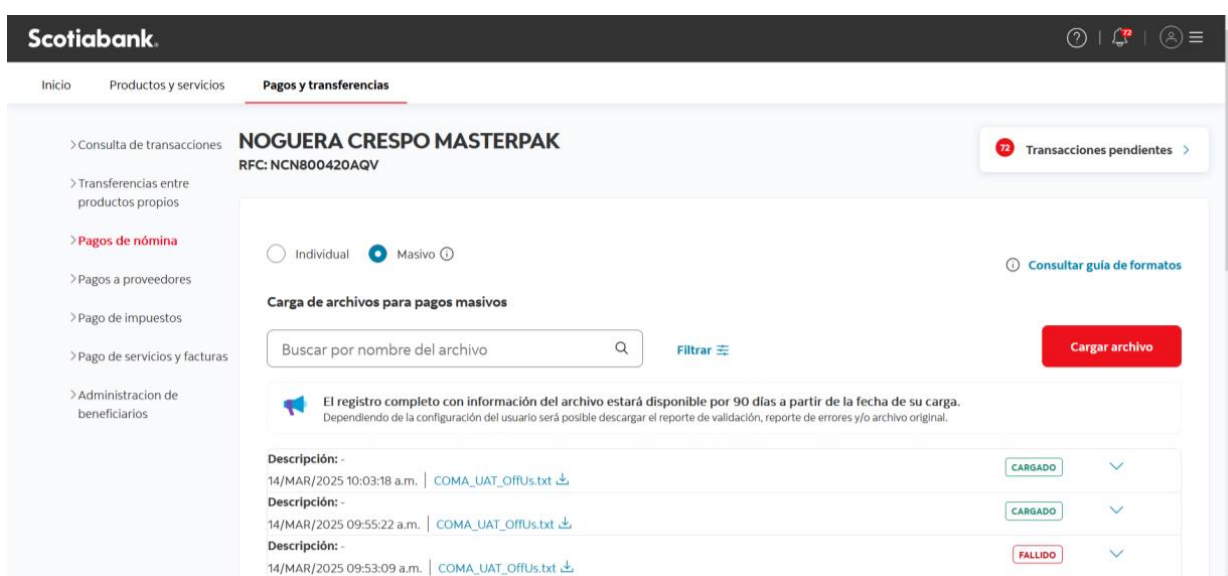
Scotiabank.

72

Inicio
Productos y servicios
Pagos y transferencias

> Consulta de transacciones
> Transferencias entre productos propios
> Pagos de nómina
> Pagos a proveedores
> Pago de impuestos
> Pago de servicios y facturas
> Administracion de beneficiarios

NOGUERA CRESPO MASTERPAK
RFC: NCN800420AQV

72 Transacciones pendientes >

Individual
Masivo

Consultar guía de formatos

Carga de archivos para pagos masivos

Buscar por nombre del archivo

Filtrar

Cargar archivo

El registro completo con información del archivo estará disponible por 90 días a partir de la fecha de su carga.
Dependiendo de la configuración del usuario será posible descargar el reporte de validación, reporte de errores y/o archivo original.

Descripción: -
14/MAR/2025 10:03:18 a.m. | COMA_UAT_OffUs.txt
CARGADO

Descripción: -
14/MAR/2025 09:55:22 a.m. | COMA_UAT_OffUs.txt
CARGADO

Descripción: -
14/MAR/2025 09:53:09 a.m. | COMA_UAT_OffUs.txt
FALLIDO